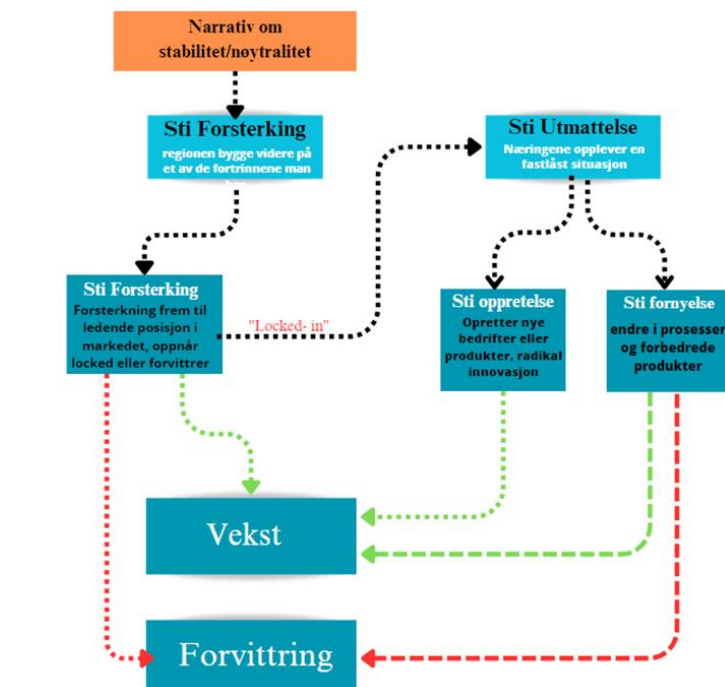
Narrativ om stabilitet/nøytralitet

Sti Forsterking
regionen bygge videre på et av de fortrinnene man

Sti Utmattelse
Næringene opplever en fastlåst situasjon

Sti Forsterking
Forsterkning frem til ledende posisjon i markedet, oppnår locked eller forvittrer

"Locked- in"

Sti oppretelse
Oppretter nye bedrifter eller produkter, radikal innovasjon

Sti fornyelse
endre i prosesser og forbedrede produkter

Vekst

Forvittring